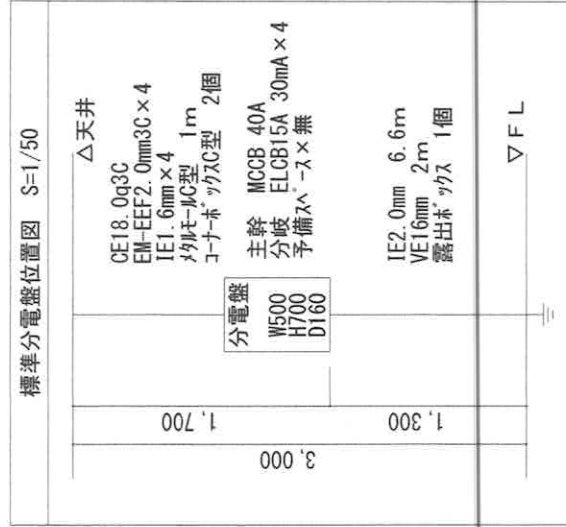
標準分電盤位置図　S=1/50

△天井

CE18.0q3C
EM-EEF2.0mm3C×4
IE1.6mm×4
ﾒﾀﾙﾓｰﾙC型　1m
ｺｰﾅｰﾎﾞｯｸｽC型　2個

分電盤
W500
H700
D160

主幹　MCCB 40A
分岐　ELCB15A 30mA×4
予備ｽﾍﾟｰｽ×無

IE2.0mm　6.6m
VE16mm　2m
露出ﾎﾞｯｸｽ　1個

▽FL

1,700
1,300
3,000